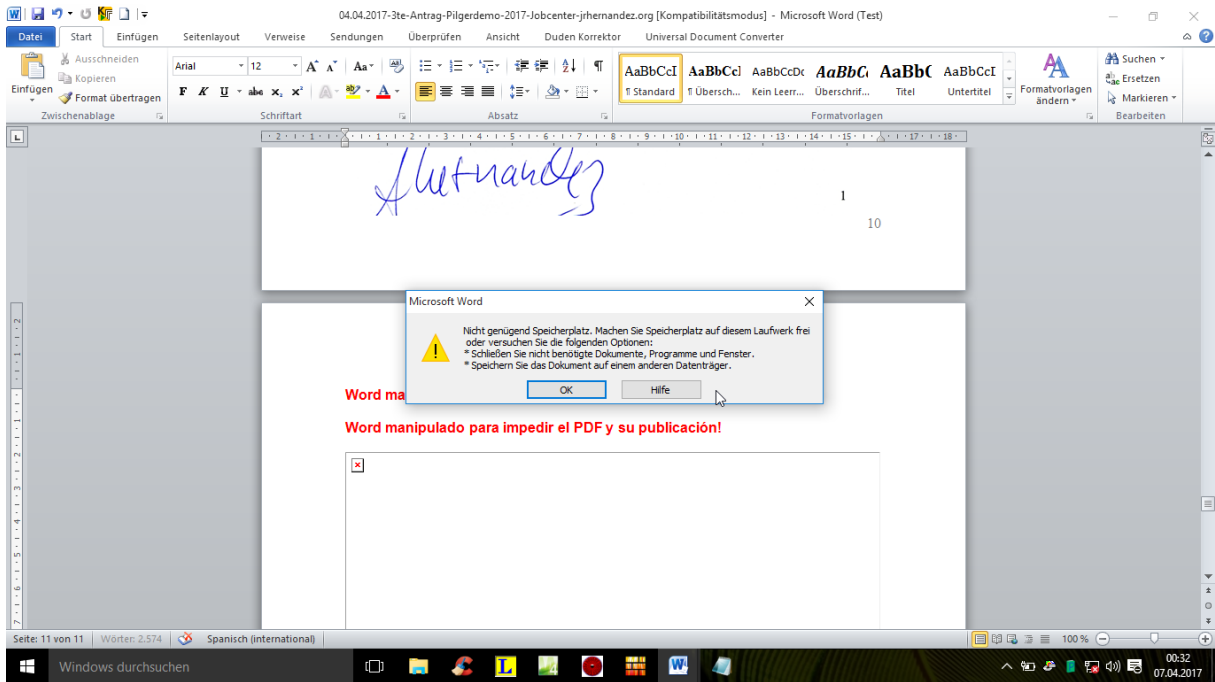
04.04.2017-3te-Antrag-Pilgerdemo-2017-Jobcenter-jrhernandez.org [Kompatibilitätsmodus] - Microsoft Word (Test)

Datei | Start | Einfügen | Seitenlayout | Verweise | Sendungen | Überprüfen | Ansicht | Duden Korrektor | Universal Document Converter

Einfügen | Ausschneiden | Kopieren | Format übertragen | Zwischenablage

Arial | 12 | Schriftart

Absatz

AaBbCcI ¶ Standard | AaBbCcI ¶ Übersch... | AaBbCcDc Kein Leerr... | AaBbCc Überschrif... | AaBbC Titel | AaBbCcI Untertitel | Formatvorlagen ändern | Formatvorlagen

Suchen | Ersetzen | Markieren | Bearbeiten

Altnandez

1

10

Microsoft Word

Nicht genügend Speicherplatz. Machen Sie Speicherplatz auf diesem Laufwerk frei oder versuchen Sie die folgenden Optionen:
* Schließen Sie nicht benötigte Dokumente, Programme und Fenster.
* Speichern Sie das Dokument auf einem anderen Datenträger.

OK | Hilfe

Word ma

Word manipulado para impedir el PDF y su publicación!

Seite: 11 von 11 | Wörter: 2.574 | Spanisch (international) | 100 %

Windows durchsuchen

00:32
07.04.2017